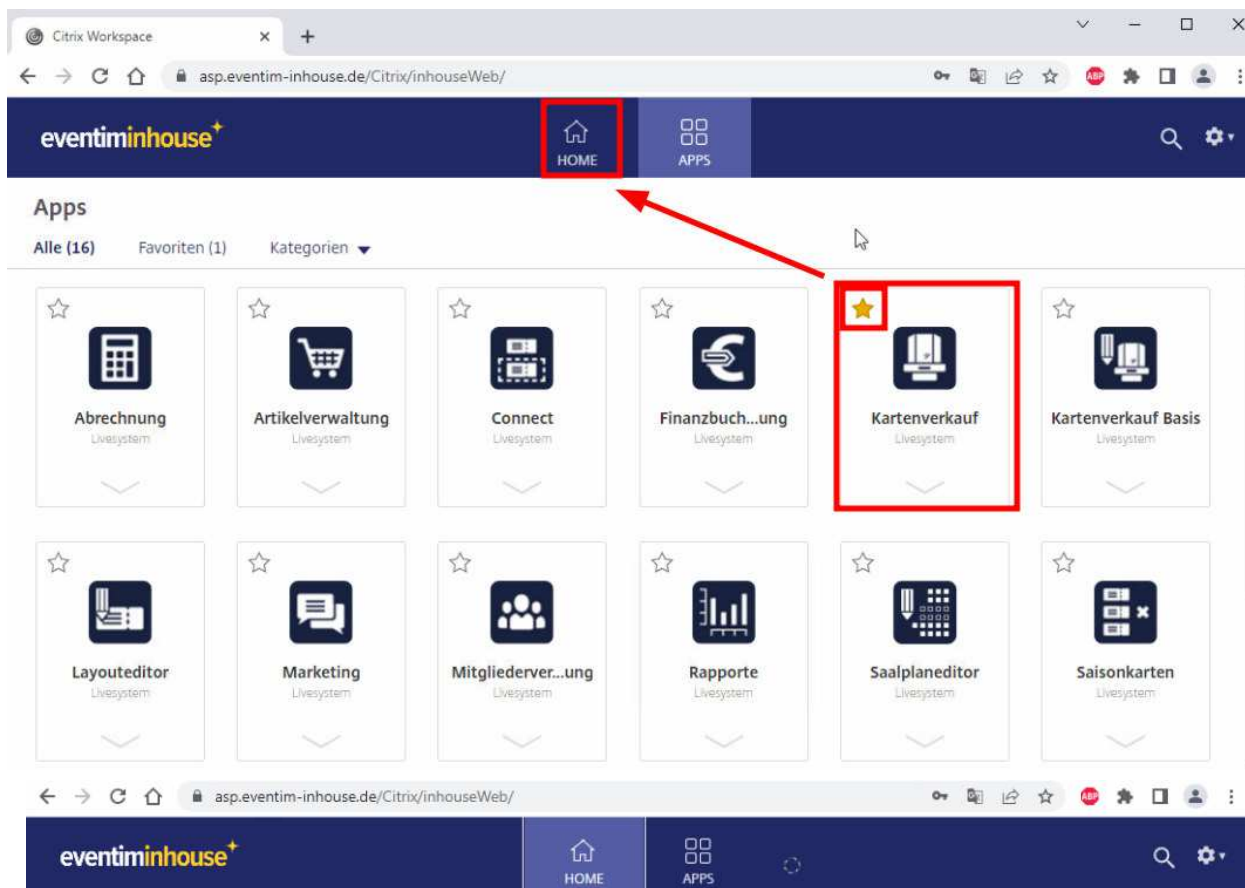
Citrix Workspace

asp.eventim-inhouse.de/Citrix/inhouseWeb/

eventiminhouse

HOME

APPS

Apps

Alle (16)

Favoriten (1)

Kategorien

Abrechnung
Livesystem

Artikelverwaltung
Livesystem

Connect
Livesystem

Finanzbuch...ung
Livesystem

Kartenverkauf
Livesystem

Kartenverkauf Basis
Livesystem

Layouteditor
Livesystem

Marketing
Livesystem

Mitgliederver...ung
Livesystem

Rapporte
Livesystem

Saalplaneditor
Livesystem

Saisonkarten
Livesystem

asp.eventim-inhouse.de/Citrix/inhouseWeb/

eventiminhouse

HOME

APPS